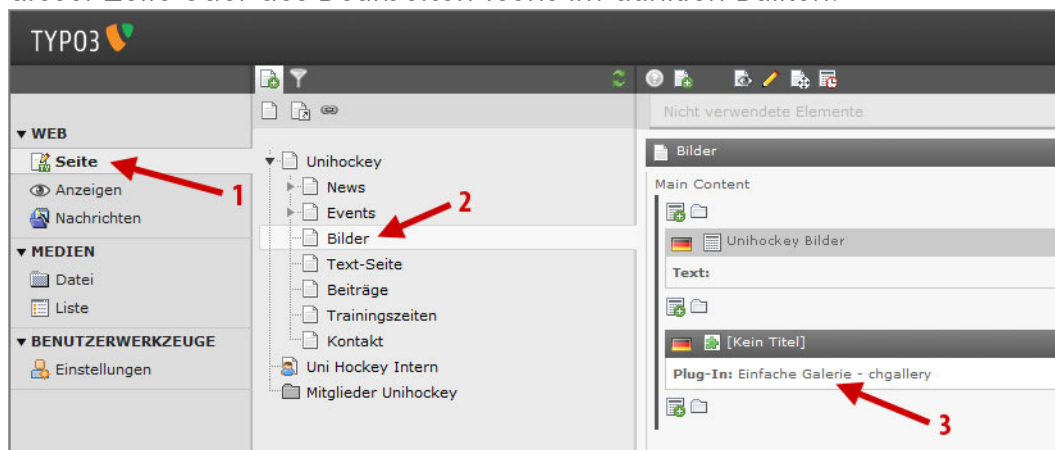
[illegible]

TYPO3

▾ WEB
Seite
Anzeigen
Nachrichten
▾ MEDIEN
Datei
Liste
▾ BENUTZERWERKZEUGE
Einstellungen

1

Unihockey
News
Events
Bilder
Text-Seite
Beiträge
Trainingszeiten
Kontakt
Uni Hockey Intern
Mitglieder Unihockey

2

Nicht verwendete Elemente

Bilder

Main Content

Unihockey Bilder
Text:

[Kein Titel]
Plug-In: Einfache Galerie - chgallery

3